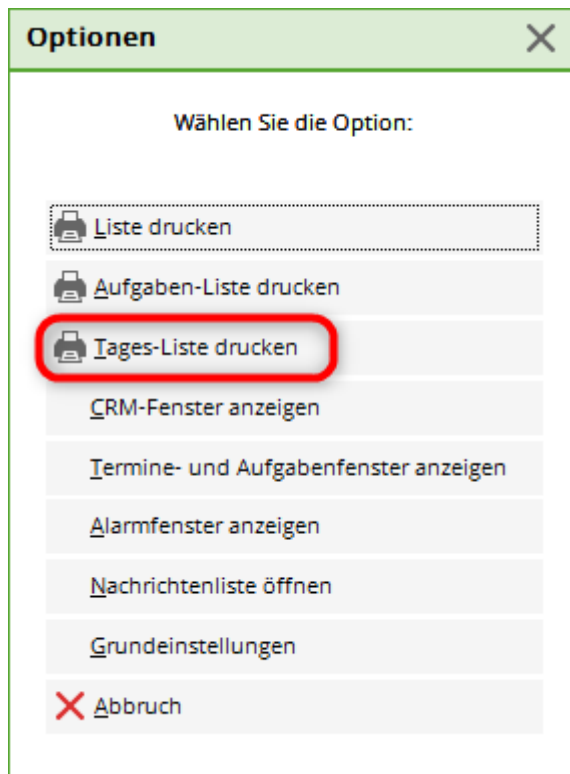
Optionen

Wählen Sie die Option:

Liste drucken

Aufgaben-Liste drucken

Tages-Liste drucken

CRM-Fenster anzeigen

Termine- und Aufgabenfenster anzeigen

Alarmfenster anzeigen

Nachrichtenliste öffnen

Grundeinstellungen

Abbruch